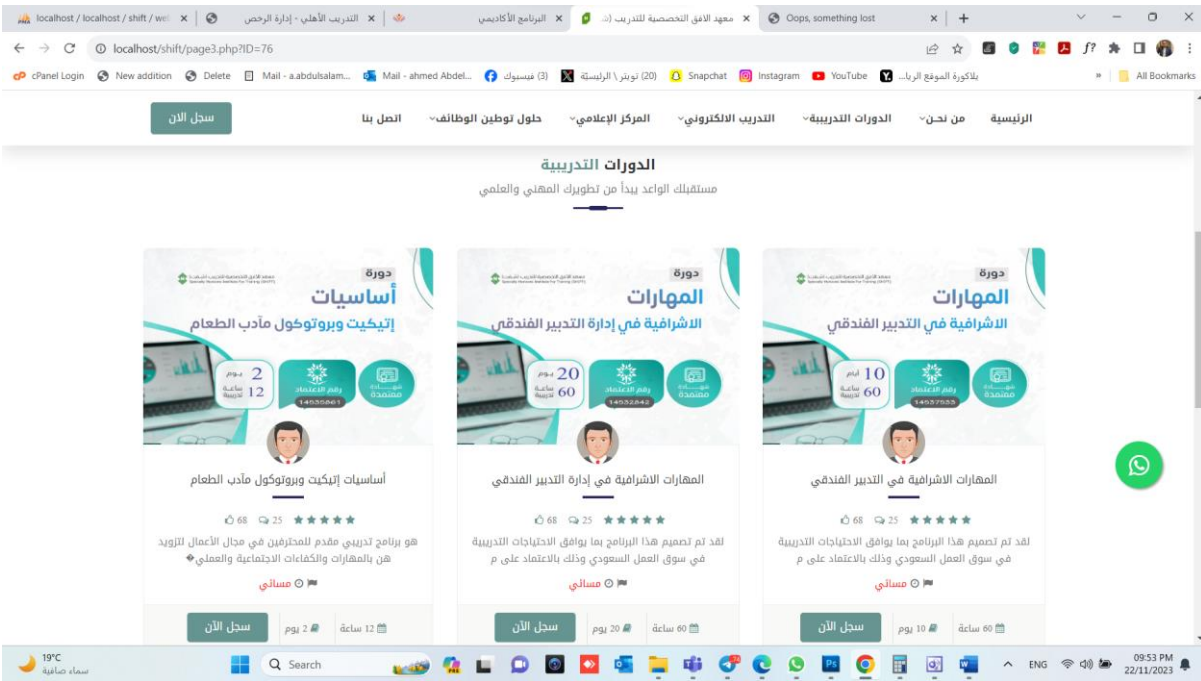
localhost / localhost / shift / we | التدريب الأهلي - إدارة الرخص | البرنامج الأكاديمي | معهد الافق التخصصية للتدريب | Oops, something lost

localhost/shift/page3.php?ID=76

cPanel Login | New addition | Delete | Mail - a.abdulsalam... | Mail - ahmed Abdel... | (3) فيسبوك | (20) تويتر \ الرئيسة | Snapchat | Instagram | YouTube | بلاكورة الموقع الربا... | All Bookmarks

الرئيسية | من نحن | الدورات التدريبية | التدريب الالكتروني | المركز الإعلامي | حلول توطين الوظائف | اتصل بنا | سجل الان

الدورات التدريبية

مستقبلك الواعد يبدأ من تطويرك المهني والعلمي

دورة
المهارات
الاشرافية في التدبير الفندقي
10 أيام
60 ساعة تدريبية
رقم الاعتماد 14537553
شهادة معتمدة

المهارات الاشرافية في التدبير الفندقي

68 25

لقد تم تصميم هذا البرنامج بما يوافق الاحتياجات التدريبية في سوق العمل السعودي وذلك بالاعتماد على م

مسائي

60 ساعة | 10 يوم | سجل الآن

دورة
المهارات
الاشرافية في إدارة التدبير الفندقي
20 يوم
60 ساعة تدريبية
رقم الاعتماد 14532842
شهادة معتمدة

المهارات الاشرافية في إدارة التدبير الفندقي

68 25

لقد تم تصميم هذا البرنامج بما يوافق الاحتياجات التدريبية في سوق العمل السعودي وذلك بالاعتماد على م

مسائي

60 ساعة | 20 يوم | سجل الآن

دورة
أساسيات
إتيكيت وبروتوكول مآدب الطعام
2 يوم
12 ساعة تدريبية
رقم الاعتماد 14535861

أساسيات إتيكيت وبروتوكول مآدب الطعام

68 25

هو برنامج تدريبي مقدم للمحترفين في مجال الأعمال لتزويد هن بالمهارات والكفاءات الاجتماعية والعملي�

مسائي

12 ساعة | 2 يوم | سجل الآن

19°C سماء صافية | Search | ENG | 09:53 PM 22/11/2023